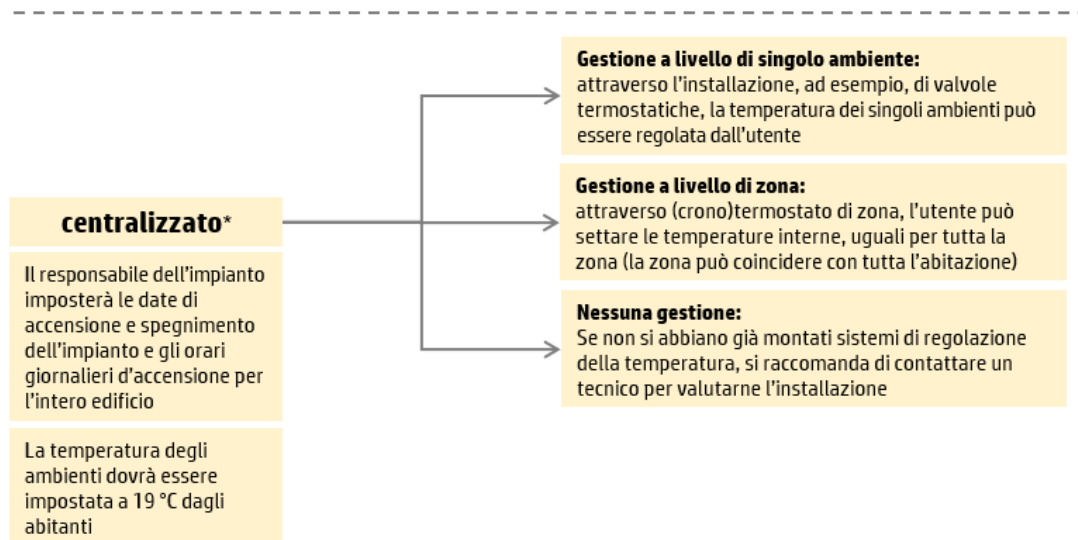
centralizzato*

Il responsabile dell'impianto imposterà le date di accensione e spegnimento dell'impianto e gli orari giornalieri d'accensione per l'intero edificio

La temperatura degli ambienti dovrà essere impostata a 19 °C dagli abitanti

**Gestione a livello di singolo ambiente:**
attraverso l'installazione, ad esempio, di valvole termostatiche, la temperatura dei singoli ambienti può essere regolata dall'utente

**Gestione a livello di zona:**
attraverso (crono)termostato di zona, l'utente può settare le temperature interne, uguali per tutta la zona (la zona può coincidere con tutta l'abitazione)

**Nessuna gestione:**
Se non si abbiano già montati sistemi di regolazione della temperatura, si raccomanda di contattare un tecnico per valutarne l'installazione